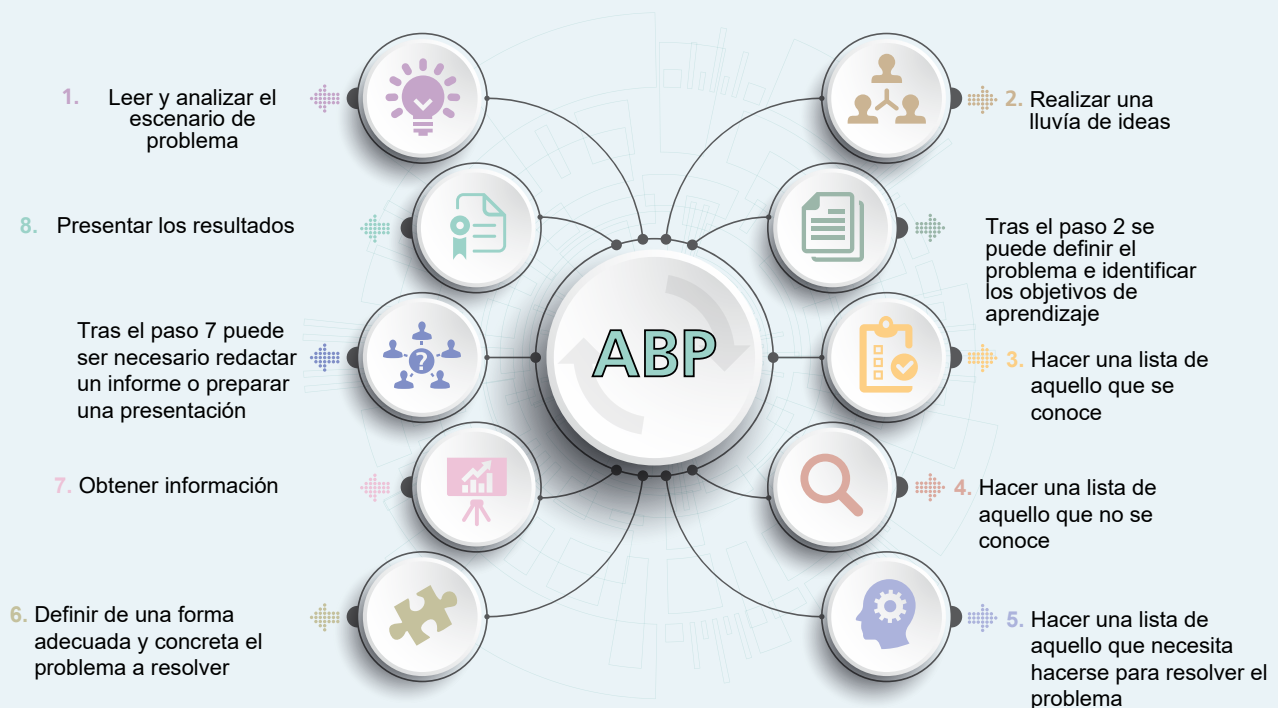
1. Leer y analizar el escenario de problema

2. Realizar una lluvía de ideas

8. Presentar los resultados

Tras el paso 2 se puede definir el problema e identificar los objetivos de aprendizaje

Tras el paso 7 puede ser necesario redactar un informe o preparar una presentación

ABP

3. Hacer una lista de aquello que se conoce

7. Obtener información

4. Hacer una lista de aquello que no se conoce

6. Definir de una forma adecuada y concreta el problema a resolver

5. Hacer una lista de aquello que necesita hacerse para resolver el problema